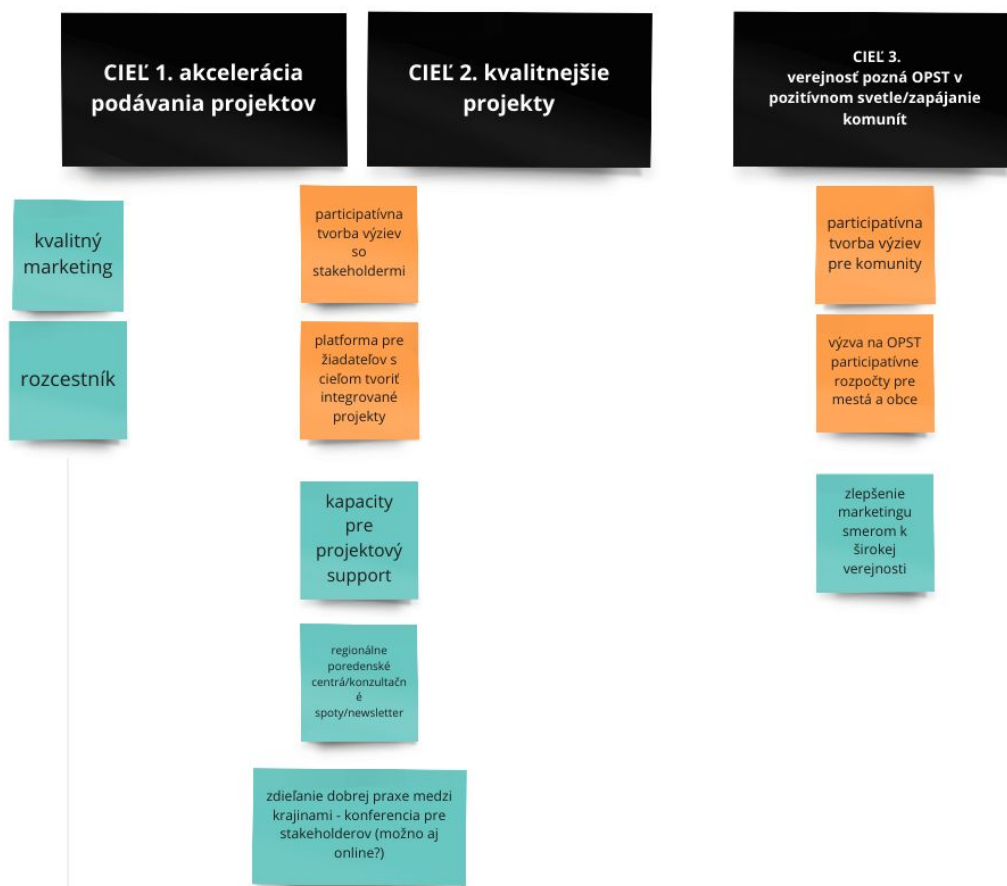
CIEĽ 1. akcelerácia podávania projektov

kvalitný marketing

rozcestník

CIEĽ 2. kvalitnejšie projekty

participatívna tvorba výziev so stakeholdermi

platforma pre žiadateľov s cieľom tvoriť integrované projekty

kapacity pre projektový support

regionálne poredenské centrá/konzultačné spoty/newsletter

zdieľanie dobrej praxe medzi krajinami - konferencia pre stakeholderov (možno aj online?)

CIEĽ 3. verejnosť pozná OPST v pozitívnom svetle/zapájanie komunít

participatívna tvorba výziev pre komunity

výzva na OPST participatívne rozpočty pre mestá a obce

zlepšenie marketingu smerom k širokej verejnosti